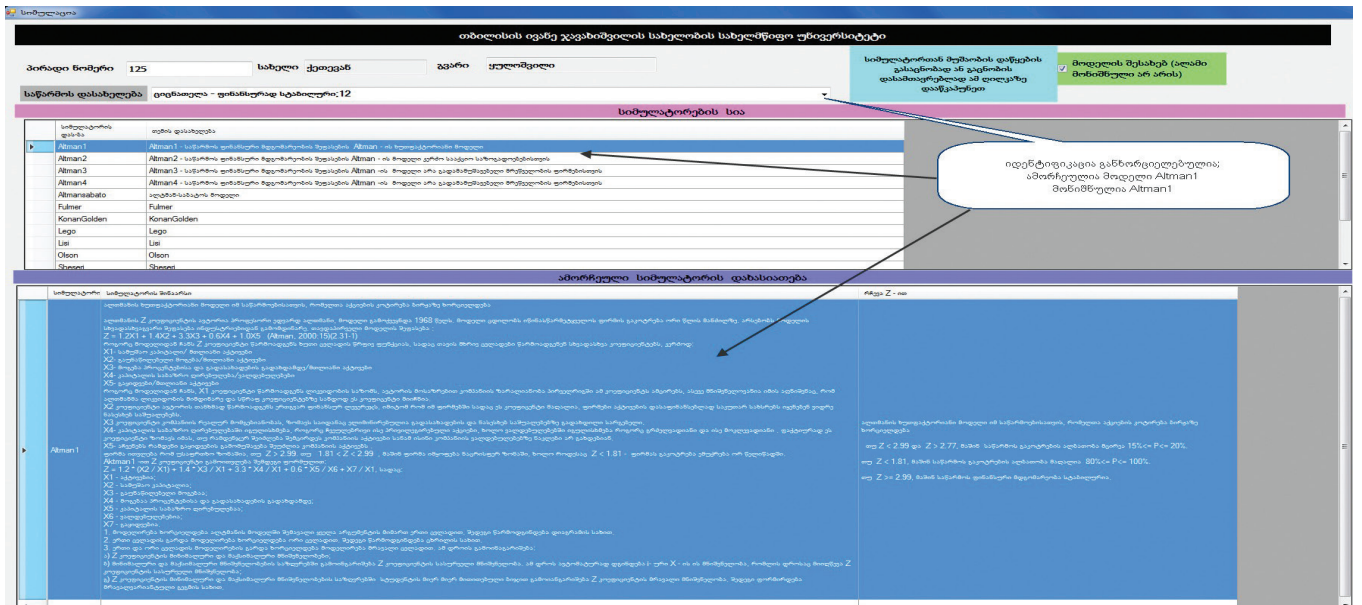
სიმულაცია

თბილისის ივანე ჯავახიშვილის სახელობის სახელმწიფო უნივერსიტეტი

პირადი ნომერი 125
სახელი ქეთევან
გვარი ყულოშვილი

სიმულატორთან მუშაობის დაწყების გასაგრძელებლად ან გაგრძობის დასამთავრებლად ამ ღილაკზე დააწკაპუნეთ

მოდელის შესახებ (ალამი მონიშნული არ არის)

საწარმოს დასახელება
ციცნათელა - ფინანსურად სტაბილური;12

სიმულატორების სია

| სიმულატორის დასახ | თემის დასახელება |
|---|---|
| Altman | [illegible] Altman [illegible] |
| Altman1 | Altman1 - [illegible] Altman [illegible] |
| Altman2 | Altman2 - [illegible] Altman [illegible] |
| Altman3 | Altman3 - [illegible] Altman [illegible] |
| Altman4 | Altman4 - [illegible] Altman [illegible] |
| Altmansabato | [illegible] |
| Fulmer | Fulmer |
| KonanGolden | KonanGolden |
| Lego | Lego |
| Lisi | Lisi |
| Olson | Olson |
| Shesed | Shesed |

იდენტიფიკაცია განხორციელებულია; ამორჩეულია მოდელი Altman1 მონიშნულია Altman1

ამორჩეული სიმულატორის დახასიათება

| სიმულატორი | სიმულატორის შინაარსი | რჩევა Z - ით |
|---|---|---|
| Altman1 | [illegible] 1968 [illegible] $Z = 1.2X1 + 1.4X2 + 3.3X3 + 0.6X4 + 1.0X5$ (Altman, 2000:15)(2.31-1) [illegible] X1 - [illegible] X2 - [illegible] X3 - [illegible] X4 - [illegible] X5 - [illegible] $Z > 2.99$ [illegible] $1.81 < Z < 2.99$ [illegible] $Z < 1.81$ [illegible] Aktman1 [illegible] $Z = 1.2 * (X2 / X1) + 1.4 * X3 / X1 + 3.3 * X4 / X1 + 0.6 * X5 / X6 + X7 / X1$ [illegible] X1 - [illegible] X2 - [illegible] X3 - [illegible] X4 - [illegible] X5 - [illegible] X6 - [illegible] X7 - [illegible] 1. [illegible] 2. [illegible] 3. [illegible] ა) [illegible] ბ) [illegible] Z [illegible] X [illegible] გ) Z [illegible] | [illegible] თუ $Z < 2.99$ და $Z > 2.77$, მაშინ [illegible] 15%<= P<= 20%. თუ $Z < 1.81$, მაშინ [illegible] 80%<= P<= 100%. თუ $Z >= 2.99$, მაშინ საწარმოს ფინანსური მდგომარეობა სტაბილურია. |